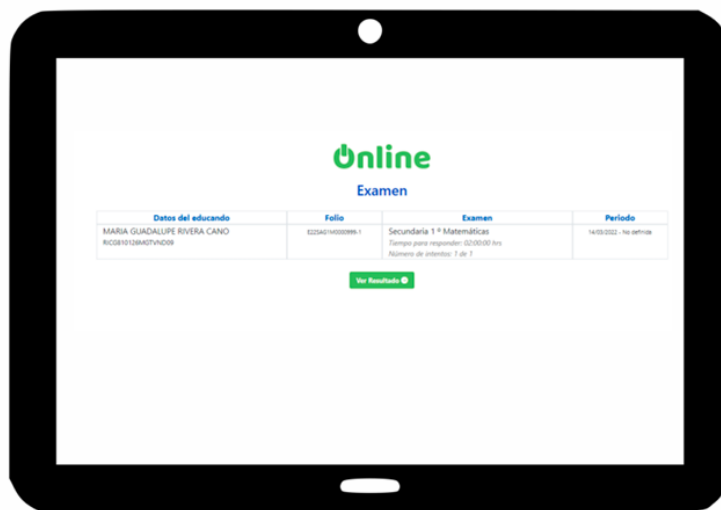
Online

Examen

| Datos del educando | Folio | Examen | Periodo |
|---|---|---|---|
| MARIA GUADALUPE RIVERA CANO<br>RICG810126MGTVND09 | E225AG1M000986-1 | Secundaria 1 º Matemáticas<br>Tiempo para responder: 02:00:00 hrs<br>Número de intentos: 1 de 1 | 14/03/2022 - No definido |

Ver Resultado